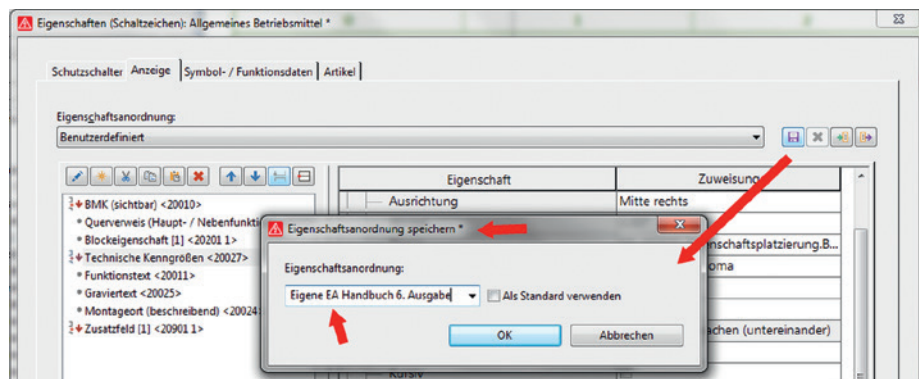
Eigenschaften (Schaltzeichen): Allgemeines Betriebsmittel *

Schutzschalter | Anzeige | Symbol- / Funktionsdaten | Artikel

Eigenschaftsanordnung:
Benutzerdefiniert

BMK (sichtbar) <20010>
Querverweis (Haupt- / Nebenfunkti
Blockeigenschaft [1] <20201 1>
Technische Kenngrößen <20027>
Funktionstext <20011>
Graviertext <20025>
Montageort (beschreibend) <20024
Zusatzfeld [1] <20901 1>

| Eigenschaft | Zuweisung |
|---|---|
| Ausrichtung | Mitte rechts |
| | nschaftsplatzierung.B... |
| | oma |
| | achen (untereinander) |
| Kursiv | |

Eigenschaftsanordnung speichern *

Eigenschaftsanordnung:
Eigene EA Handbuch 6. Ausgabe
Als Standard verwenden
OK
Abbrechen